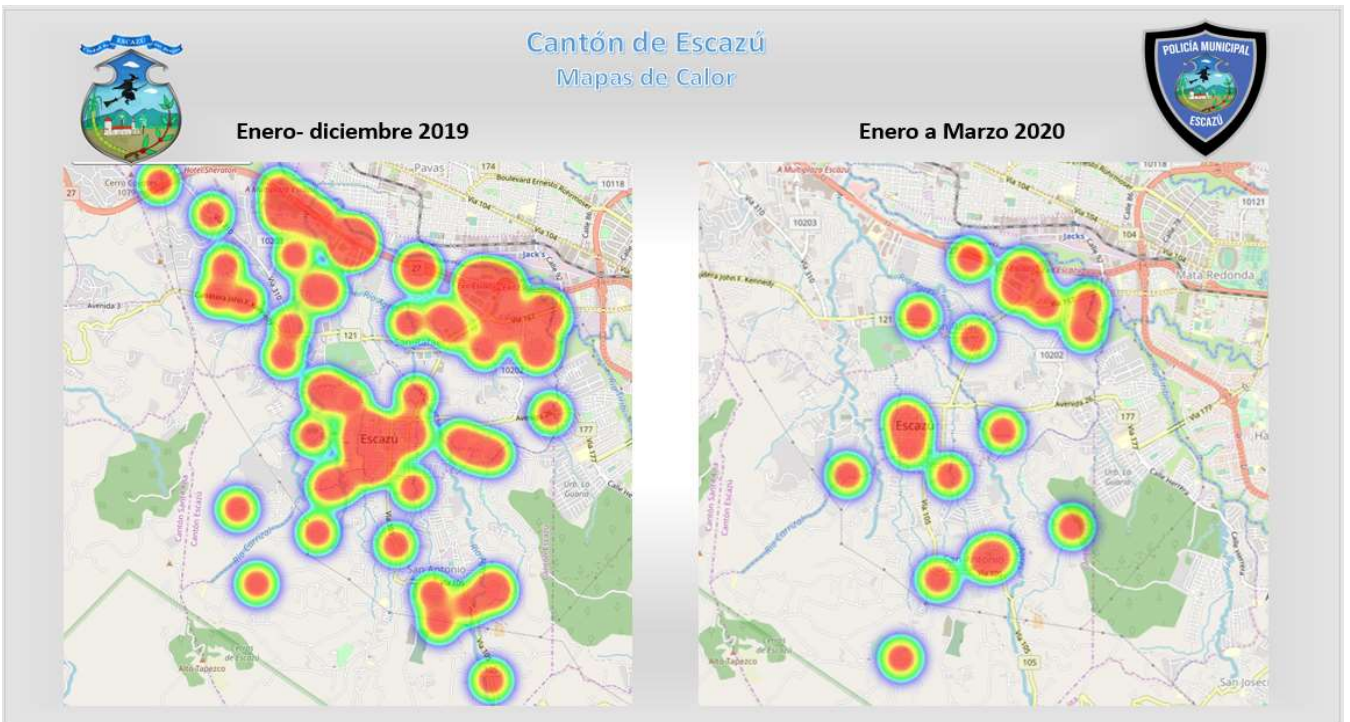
Cantón de Escazú
Mapas de Calor

ESCAZÚ

POLICÍA MUNICIPAL
ESCAZÚ

Enero- diciembre 2019

Enero a Marzo 2020

Pavas
174
Boulevard Ernesto Rohrmoser
10118
Hotel Sheraton
27
Cerro Colorado
Avenida 3
121
10202
Escazú
177
Vía 177
San Antonio
Río Corrizal
Cantón Escazú
Alto Tapezco

10118
10203
10121
Jacks
104
Mata Redonda
121
10202
Escazú
177
Vía 177
Vía 105
Río Corrizal
Cantón Escazú
Alto Tapezco
105
San José